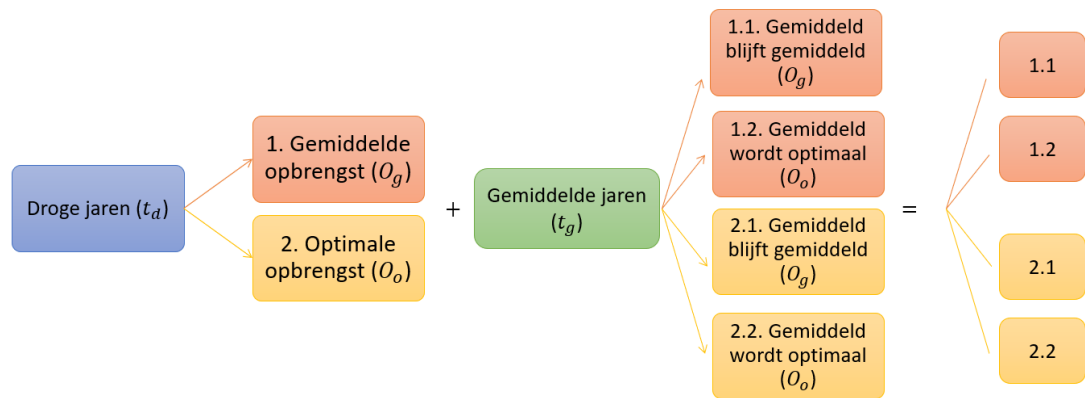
Droge jaren ($t_d$)

1. Gemiddelde opbrengst ($O_g$)

2. Optimale opbrengst ($O_o$)

+

Gemiddelde jaren ($t_g$)

1.1. Gemiddeld blijft gemiddeld ($O_g$)

1.2. Gemiddeld wordt optimaal ($O_o$)

2.1. Gemiddeld blijft gemiddeld ($O_g$)

2.2. Gemiddeld wordt optimaal ($O_o$)

=

1.1

1.2

2.1

2.2